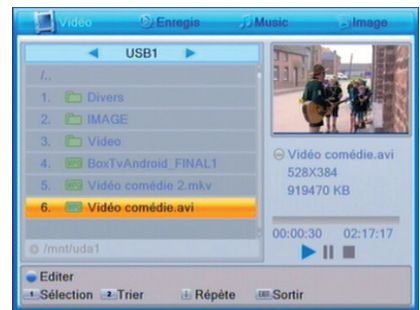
Video Enregis Music Image

USB1

/..

1. Divers

2. IMAGE

3. Video

4. BoxTvAndroid_FINAL1

5. Vidéo comédie 2.mkv

6. Vidéo comédie.avi

/mnt/uda1

Vidéo comédie.avi

528X384

919470 KB

00:00:30 02:17:17

Editer

Sélection Trier Répète Sortir